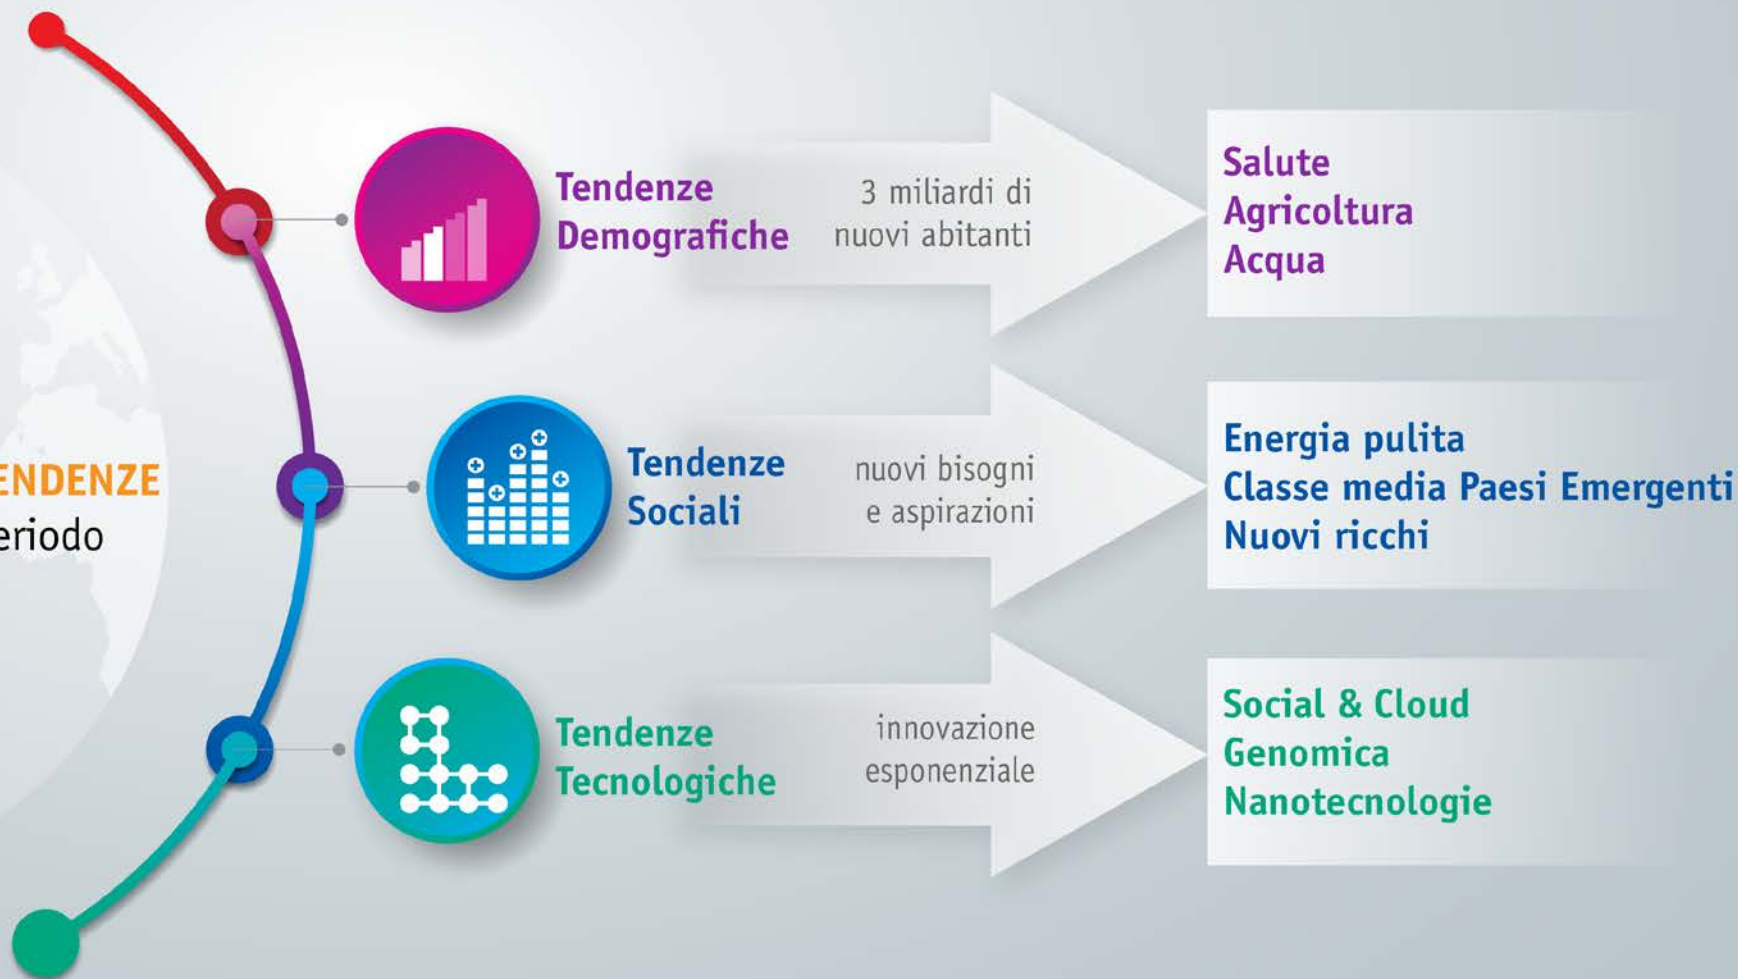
ENDENZE
eriodo

Tendenze Demografiche

3 miliardi di nuovi abitanti

Salute
Agricoltura
Acqua

Tendenze Sociali

nuovi bisogni e aspirazioni

Energia pulita
Classe media Paesi Emergenti
Nuovi ricchi

Tendenze Tecnologiche

innovazione esponenziale

Social & Cloud
Genomica
Nanotecnologie